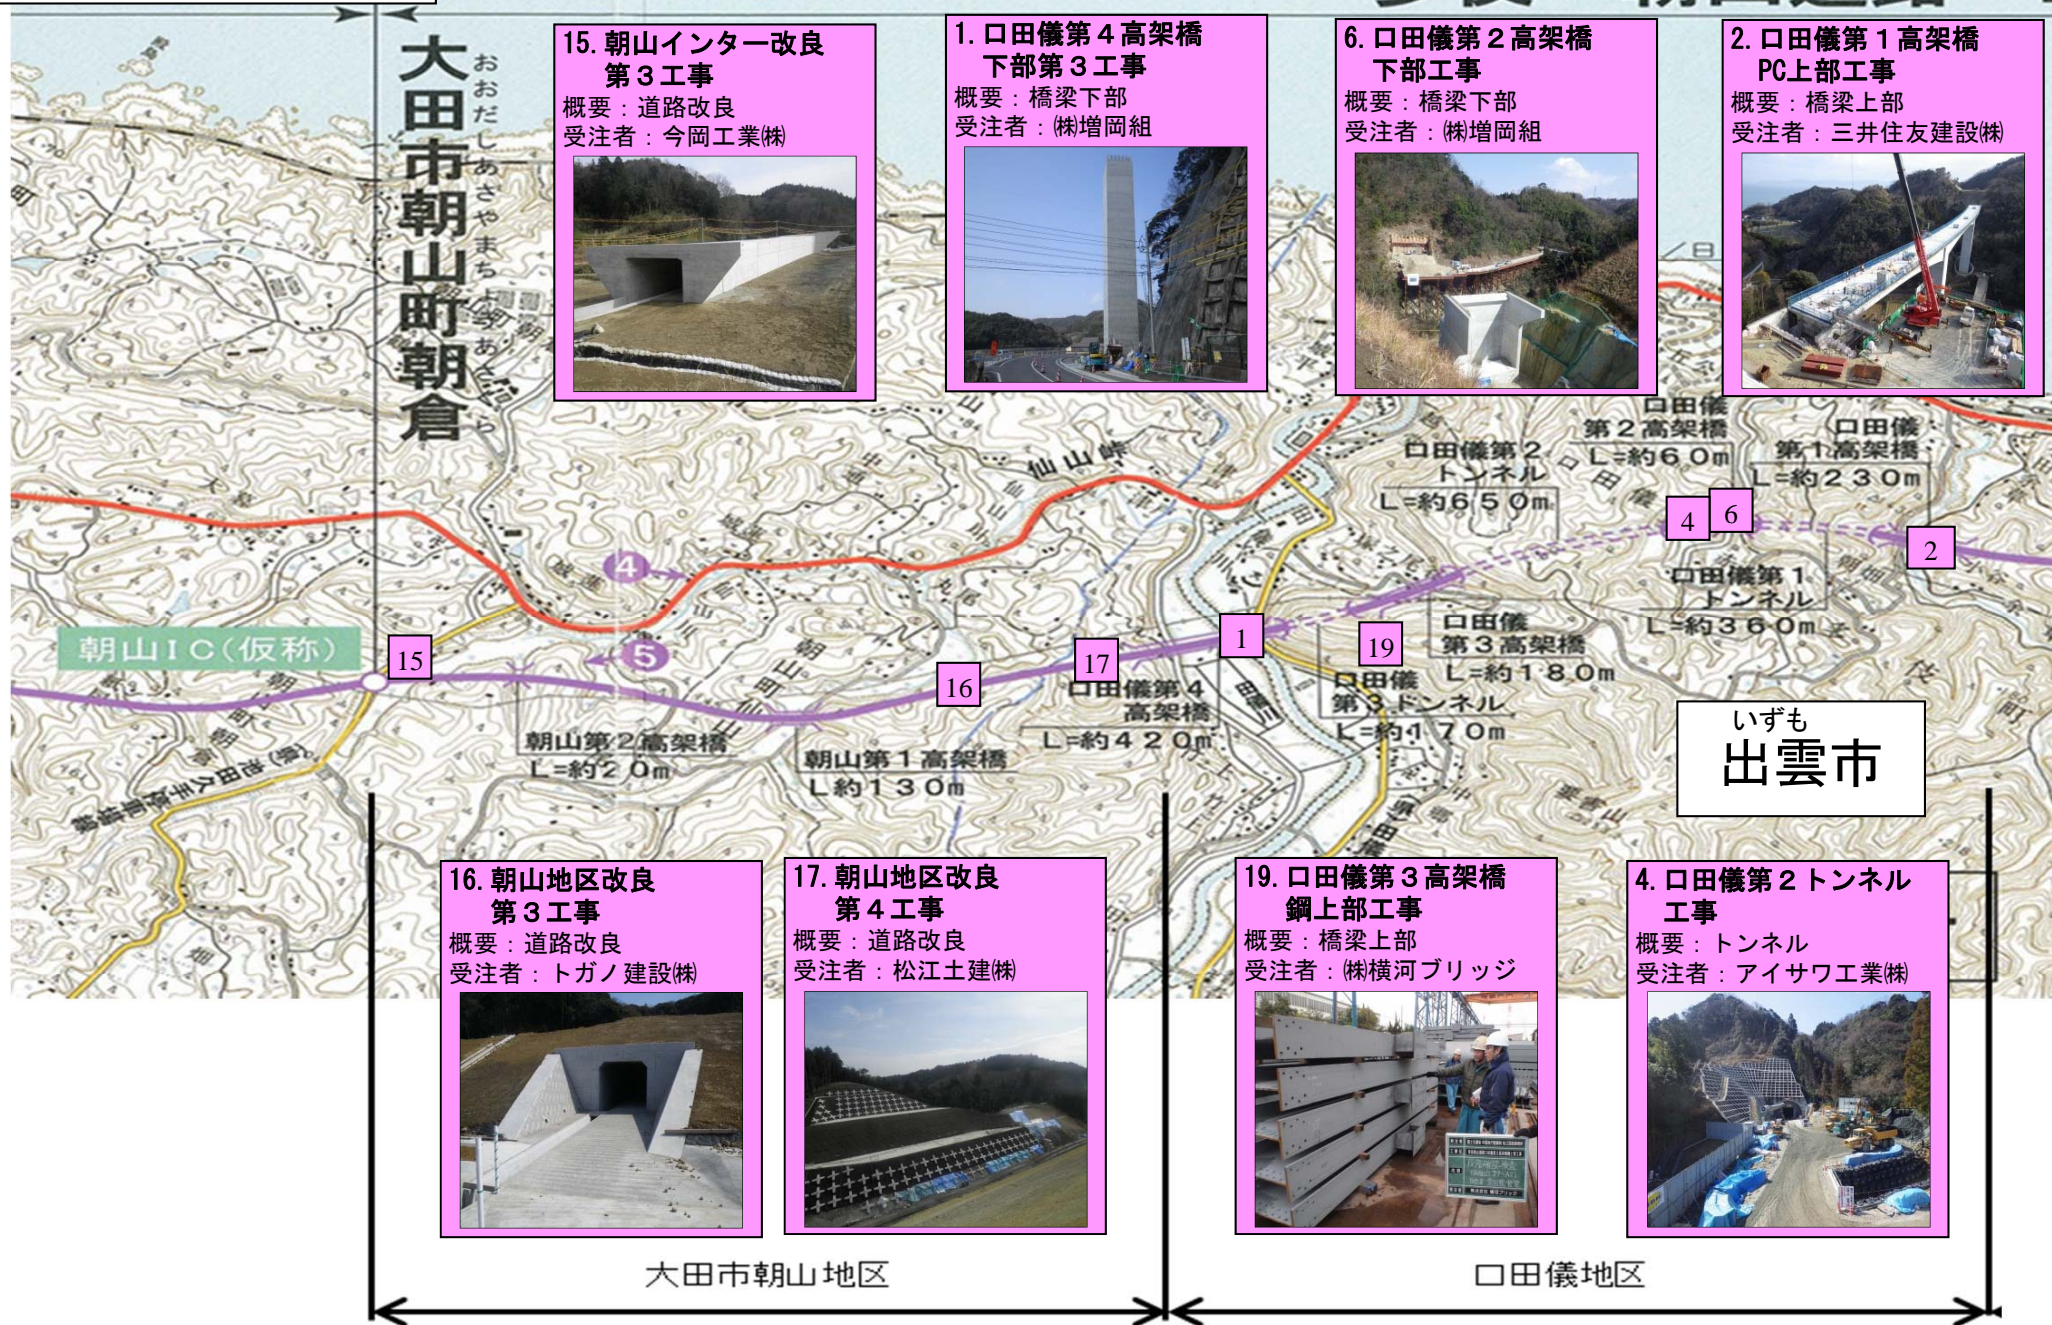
15. 朝山インター改良 第３工事
概要：道路改良
受注者：今岡工業㈱

1. 口田儀第４高架橋 下部第３工事
概要：橋梁下部
受注者：㈱増岡組

6. 口田儀第２高架橋 下部工事
概要：橋梁下部
受注者：㈱増岡組

2. 口田儀第１高架橋 PC上部工事
概要：橋梁上部
受注者：三井住友建設㈱

大田市朝山町朝倉
おおだしあさやまちょうあさくら

仙山峠

口田儀 第２高架橋 L=約６０m
口田儀 第１高架橋 L=約２３０m
口田儀第２ トンネル L=約６５０m
口田儀第１ トンネル L=約３６０m
口田儀 第３高架橋 L=約１８０m
口田儀 第３トンネル L=約１７０m
口田儀第４ 高架橋 L=約４２０m
朝山第２高架橋 L=約２０m
朝山第１高架橋 L約１３０m

朝山ＩＣ(仮称)

4
5
15
16
17
1
19
4
6
2

いずも
出雲市

16. 朝山地区改良 第３工事
概要：道路改良
受注者：トガノ建設㈱

17. 朝山地区改良 第４工事
概要：道路改良
受注者：松江土建㈱

19. 口田儀第３高架橋 鋼上部工事
概要：橋梁上部
受注者：㈱横河ブリッジ

4. 口田儀第２トンネル 工事
概要：トンネル
受注者：アイサワ工業㈱

大田市朝山地区

口田儀地区